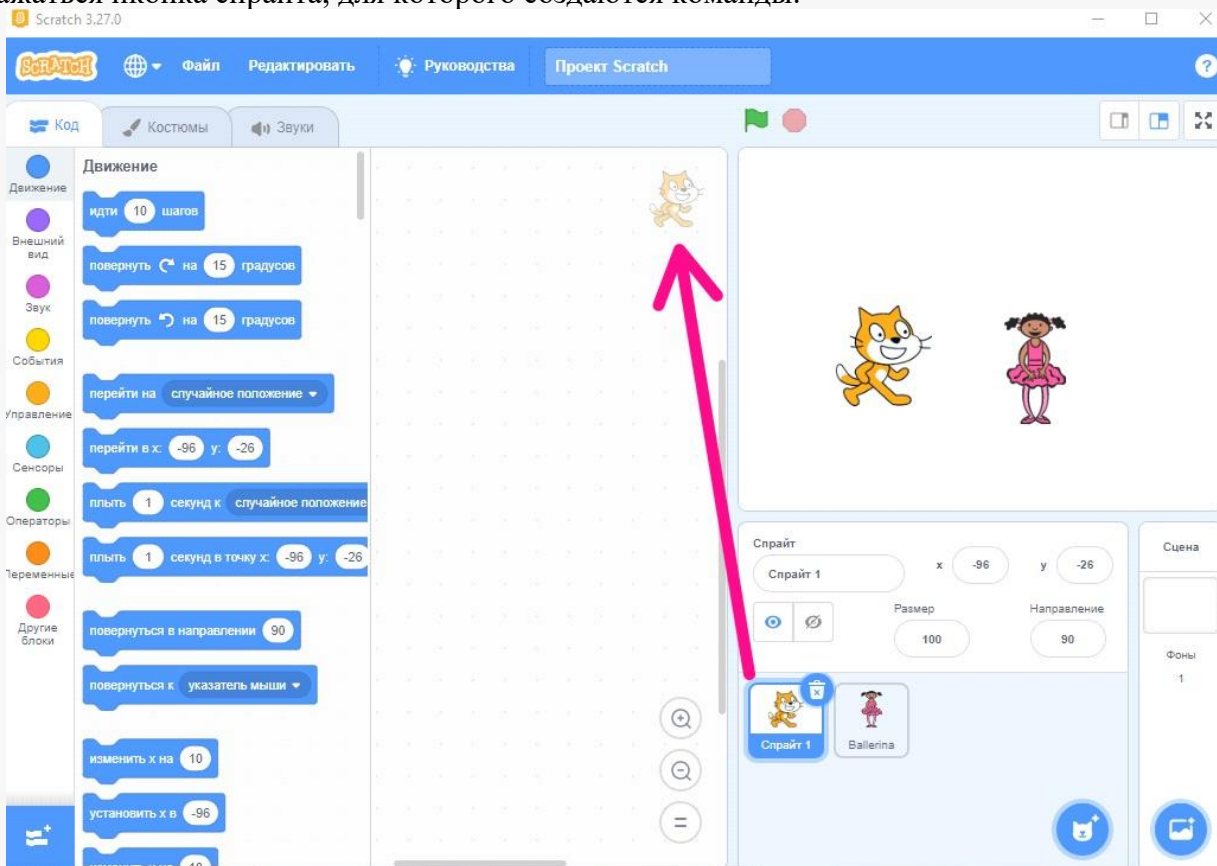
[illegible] иконка спрайта, для которого создаются команды.

Scratch 3.27.0

SCRATCH Файл Редактировать Руководства Проект Scratch

Код Костюмы Звуки

Движение
Внешний вид
Звук
События
Управление
Сенсоры
Операторы
Переменные
Другие блоки

Движение

идти 10 шагов

повернуть на 15 градусов

повернуть на 15 градусов

перейти на случайное положение

перейти в x: -96 y: -26

плыть 1 секунд к случайное положение

плыть 1 секунд в точку x: -96 y: -26

повернуться в направлении 90

повернуться к указатель мыши

изменить x на 10

установить x в -96

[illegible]

Спрайт Спрайт 1 x -96 y -26

Размер 100 Направление 90

Спрайт 1 Ballerina

Сцена

Фоны 1